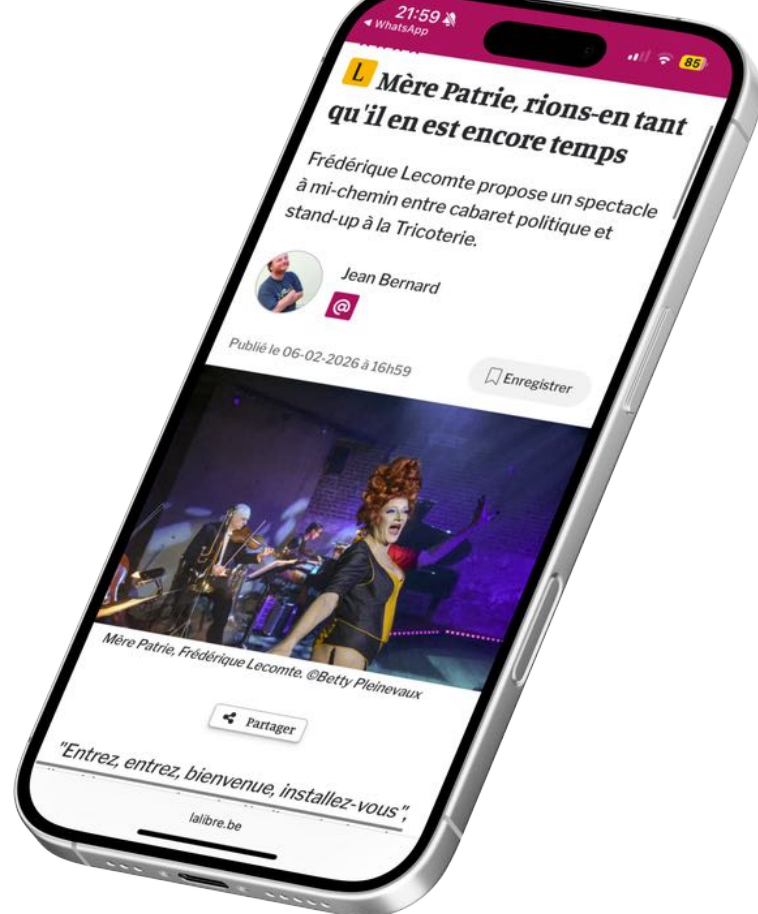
21:59
◂ WhatsApp
85

L Mère Patrie, rions-en tant qu'il en est encore temps

Frédérique Lecomte propose un spectacle à mi-chemin entre cabaret politique et stand-up à la Tricoterie.

Jean Bernard
@

Publié le 06-02-2026 à 16h59

Enregistrer

Mère Patrie, Frédérique Lecomte. ©Betty Pleinevaux

Partager

"Entrez, entrez, bienvenue, installez-vous",

lalibre.be